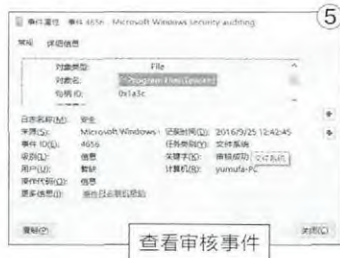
事件属性 - 事件 4656，Microsoft Windows security auditing.

⑤

常规 详细信息

对象类型: File
对象名: C:\Program Files\Tencent
句柄 ID: 0x1a3c

日志名称(M): 安全
来源(S): Microsoft Windows 记录时间(D): 2016/9/25 12:42:45
事件 ID(E): 4656 任务类别(Y): 文件系统
级别(L): 信息 关键字(K): 审核成功 审核成功
用户(U): 暂缺 计算机(R): yumufa-PC
操作代码(O): 信息
更多信息(I): 事件日志联机帮助

复制(P) 关闭(C)

查看审核事件